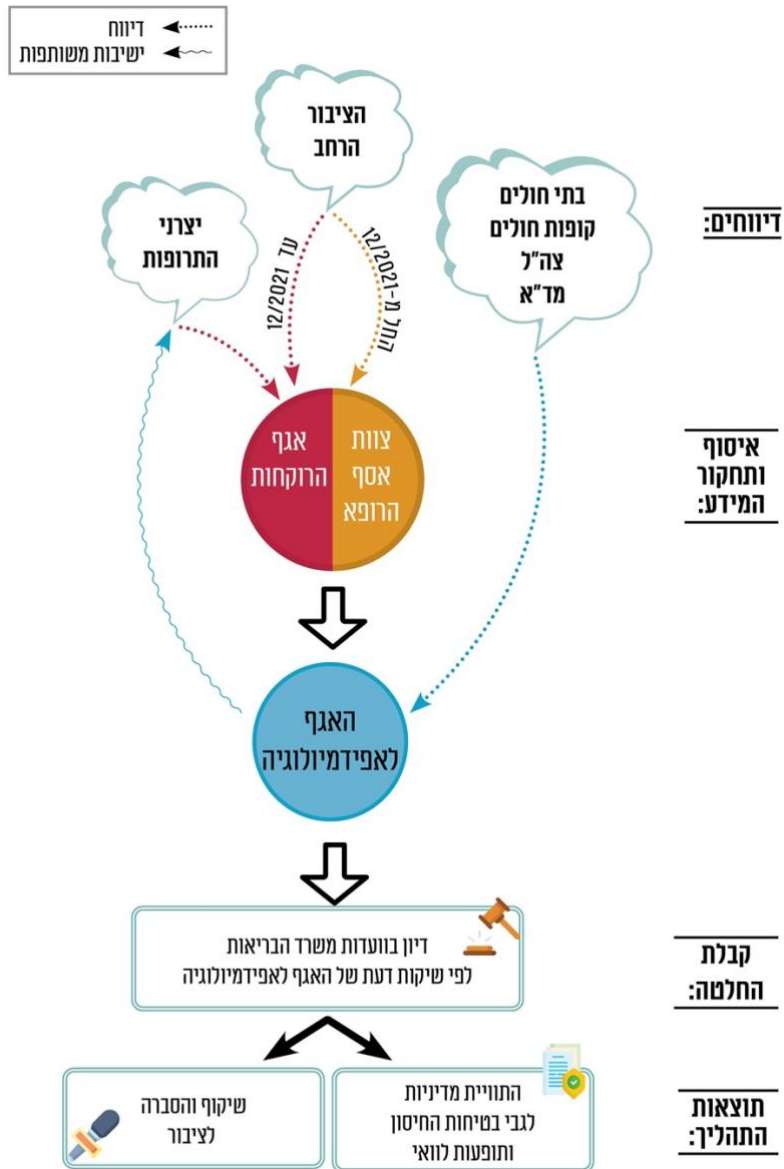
דיווח
ישיבות משותפות

הציבור הרחב

יצרני התרופות

בתי חולים
קופות חולים
צה"ל
מד"א

עד 12/2021

החל מ-12/2021

דיווחים:

צוות אסף הרופא

אגף הרוקחות

איסוף ותחקור המידע:

האגף לאפידמיולוגיה

דיון בוועדות משרד הבריאות
לפי שיקות דעת של האגף לאפידמיולוגיה

קבלת החלטה:

התוויית מדיניות לגבי בטיחות החיסון ותופעות לוואי

שיקוף והסברה לציבור

תוצאות התהליך: